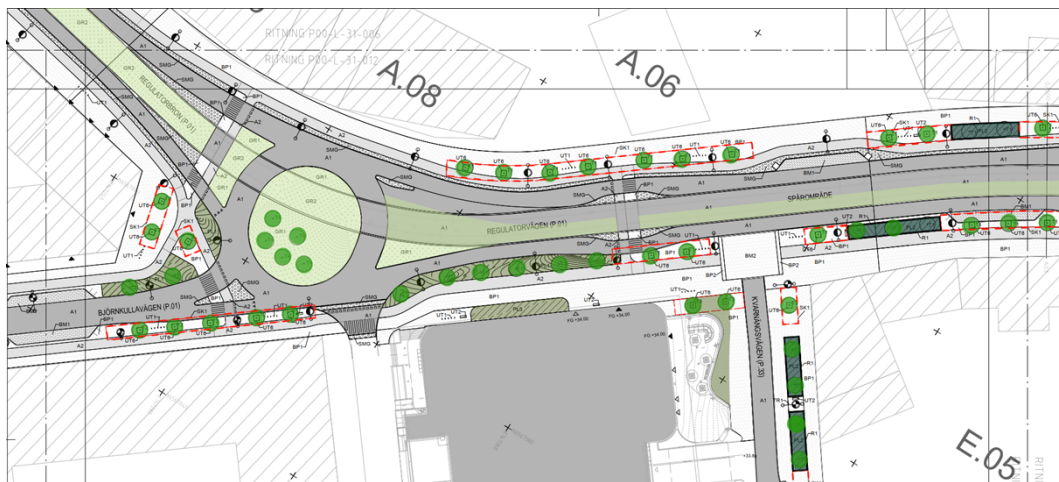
RITNING P00-L-31-006
RITNING P00-L-31-012
A.08
A.06
GR2
A1
GR3
REGULATORBRON (P.01)
SMG
BP1
UT1
A2
GR1
GR3
GR1
A1
UT8
UT1
SK1
UT8
BM1
BP1
A2
BN1
UT6
SK1
UT2
SPÅROMRÅDE
REGULATORVÄGEN (P.01)
A1
SMG
UT6
SK1
UT1
BJÖRNKULLAVÄGEN (P.01)
BM1
A2
UT8
BP1
SMG
BM2
BP2
KVARNÄNGSVÄGEN (P.33)
R1
UT2
E.05